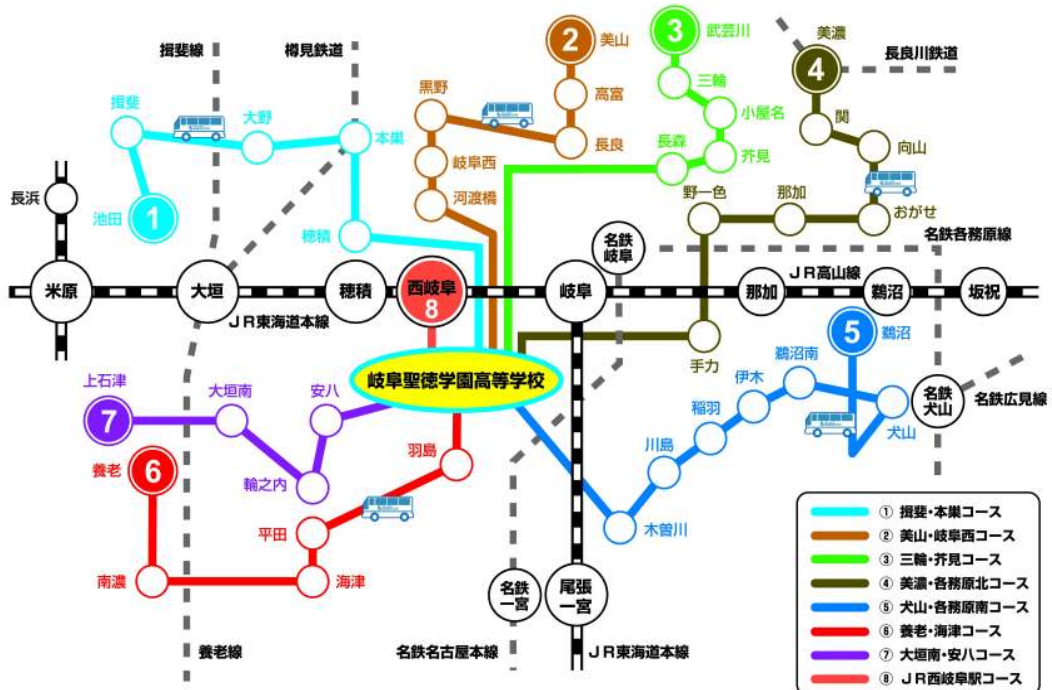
揖斐線
樽見鉄道
2
美山
3
武芸川
美濃
4
長良川鉄道
黒野
高富
三輪
揖斐
大野
本巣
小屋名
関
岐阜西
長良
長森
向山
芥見
長浜
河渡橋
1
池田
野一色
那加
おがせ
穂積
名鉄岐阜
名鉄各務原線
JR高山線
米原
大垣
穂積
西岐阜
8
岐阜
那加
鵜沼
坂祝
JR東海道本線
5
鵜沼
手力
岐阜聖徳学園高等学校
上石津
大垣南
安八
伊木
鵜沼南
名鉄犬山
名鉄広見線
7
稲羽
羽島
犬山
養老
6
川島
輪之内
平田
木曽川
南濃
海津
名鉄一宮
尾張一宮
養老線
名鉄名古屋本線
JR東海道本線

① 揖斐・本巣コース
② 美山・岐阜西コース
③ 三輪・芥見コース
④ 美濃・各務原北コース
⑤ 犬山・各務原南コース
⑥ 養老・海津コース
⑦ 大垣南・安八コース
⑧ JR西岐阜駅コース